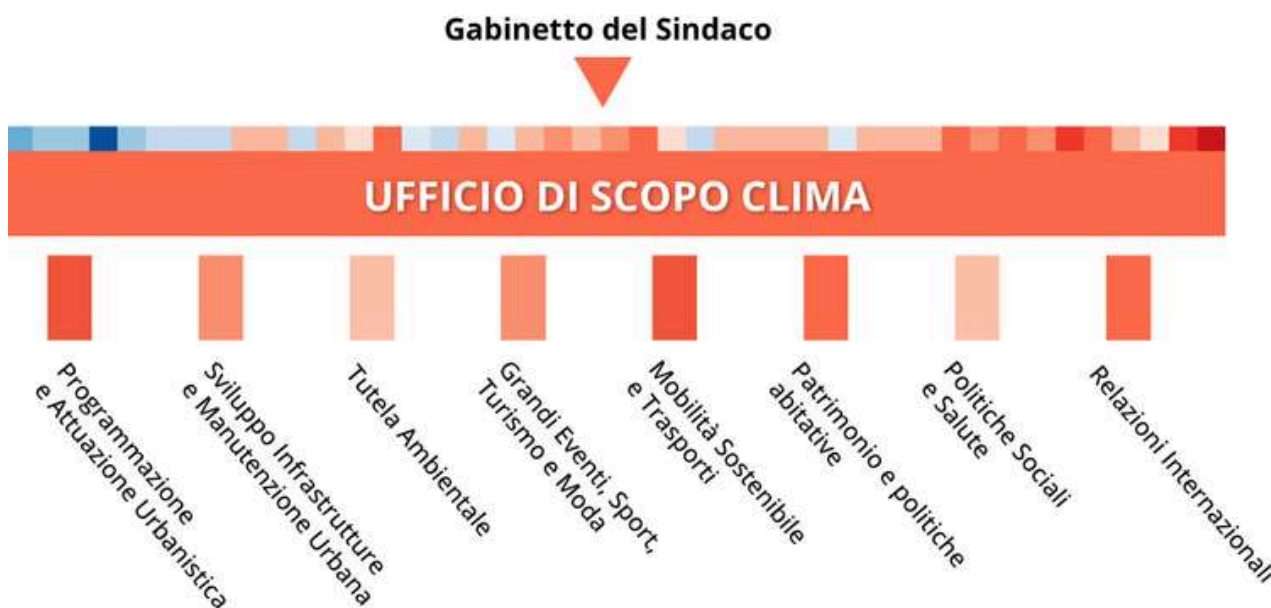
Gabinetto del Sindaco

UFFICIO DI SCOPO CLIMA

Programmazione e Attuazione Urbanistica

Sviluppo Infrastrutture e Manutenzione Urbana

Tutela Ambientale

Grandi Eventi, Sport, Turismo e Moda

Mobilità Sostenibile e Trasporti

Patrimonio e politiche abitative

Politiche Sociali e Salute

Relazioni Internazionali